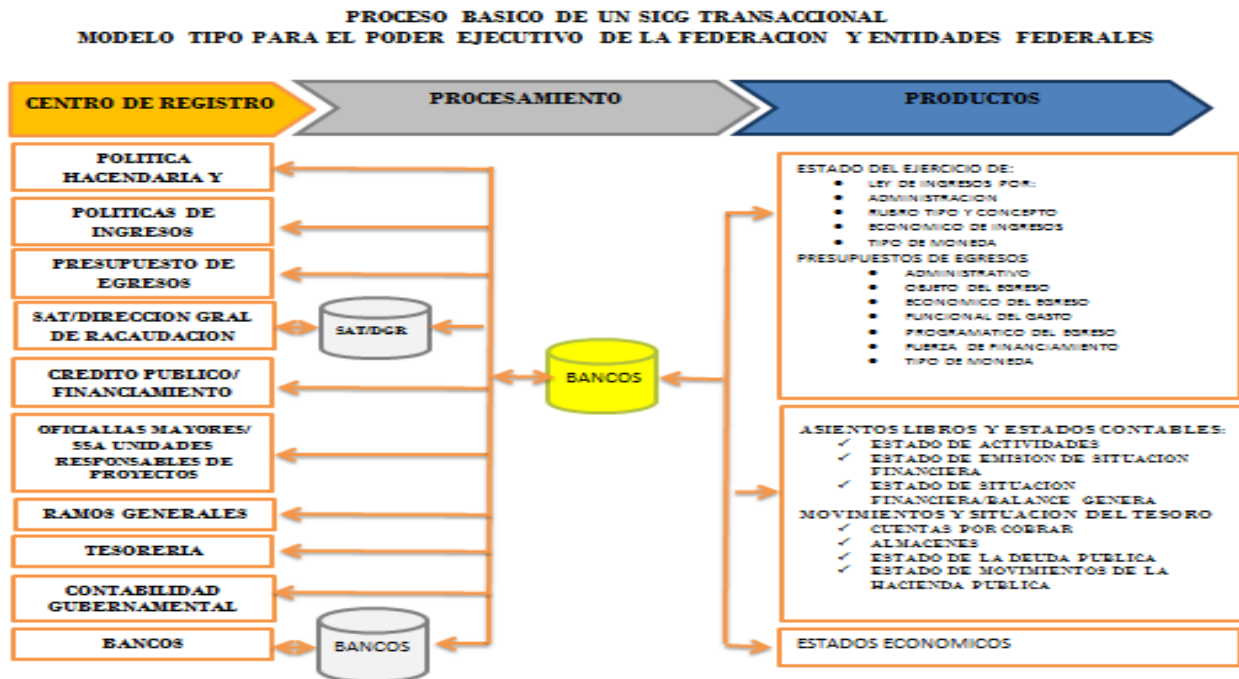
PROCESO BASICO DE UN SICG TRANSACCIONAL
MODELO TIPO PARA EL PODER EJECUTIVO DE LA FEDERACION Y ENTIDADES FEDERALES

CENTRO DE REGISTRO

PROCESAMIENTO

PRODUCTOS

POLITICA HACENDARIA Y

POLITICAS DE INGRESOS

PRESUPUESTO DE EGRESOS

SAT/DIRECCION GRAL DE RACAUDACION

CREDITO PUBLICO/ FINANCIAMIENTO

OFICIALIAS MAYORES/ SSA UNIDADES RESPONSABLES DE PROYECTOS

RAMOS GENERALES

TESORERIA

CONTABILIDAD GUBERNAMENTAL

BANCOS

SAT/DGR

BANCOS

BANCOS

ESTADO DEL EJERCICIO DE:
- LEY DE INGRESOS POR:
- ADMINISTRACION
- RUBRO TIPO Y CONCEPTO
- ECONOMICO DE INGRESOS
- TIPO DE MONEDA

PRESUPUESTOS DE EGRESOS
- ADMINISTRATIVO
- OBJETO DEL EGRESO
- ECONOMICO DEL EGRESO
- FUNCIONAL DEL GASTO
- PROGRAMATICO DEL EGRESO
- FUERZA DE FINANCIAMIENTO
- TIPO DE MONEDA

ASIENTOS LIBROS Y ESTADOS CONTABLES:
✓ ESTADO DE ACTIVIDADES
✓ ESTADO DE EMISION DE SITUACION FINANCIERA
✓ ESTADO DE SITUACION FINANCIERA/BALANCE GENERA
MOVIMIENTOS Y SITUACION DEL TESORO
✓ CUENTAS POR COBRAR
✓ ALMACENES
✓ ESTADO DE LA DEUDA PUBLICA
✓ ESTADO DE MOVIMIENTOS DE LA HACIENDA PUBLICA

ESTADOS ECONOMICOS